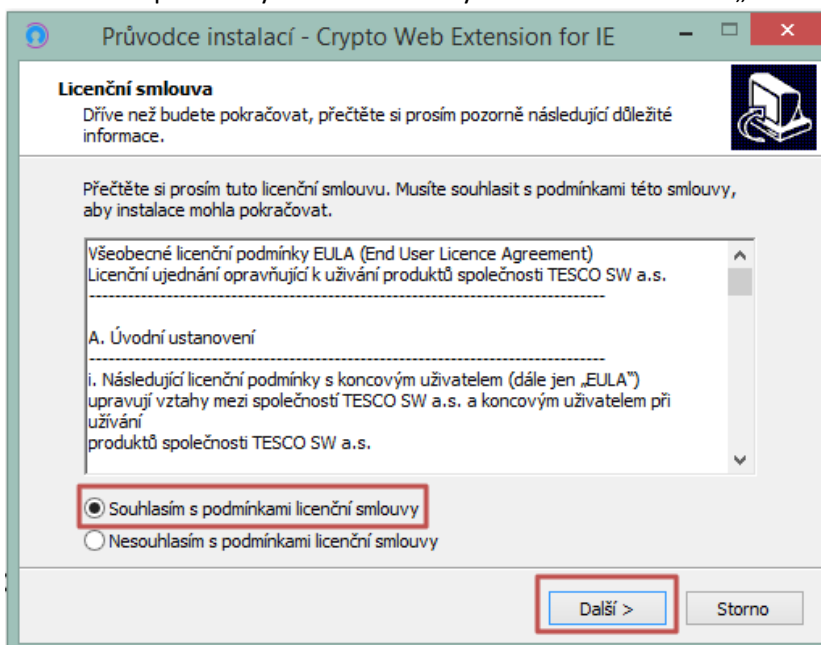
Průvodce instalací - Crypto Web Extension for IE

Licenční smlouva
Dříve než budete pokračovat, přečtěte si prosím pozorně následující důležité informace.

Přečtěte si prosím tuto licenční smlouvu. Musíte souhlasit s podmínkami této smlouvy, aby instalace mohla pokračovat.

Všeobecné licenční podmínky EULA (End User Licence Agreement)
Licenční ujednání opravňující k užívání produktů společnosti TESCO SW a.s.
--------------------------------------------------------------------------------

A. Úvodní ustanovení
--------------------------------------------------------------------------------
i. Následující licenční podmínky s koncovým uživatelem (dále jen „EULA")
upravují vztahy mezi společností TESCO SW a.s. a koncovým uživatelem při užívání
produktů společnosti TESCO SW a.s.

Souhlasím s podmínkami licenční smlouvy
Nesouhlasím s podmínkami licenční smlouvy

Další >
Storno